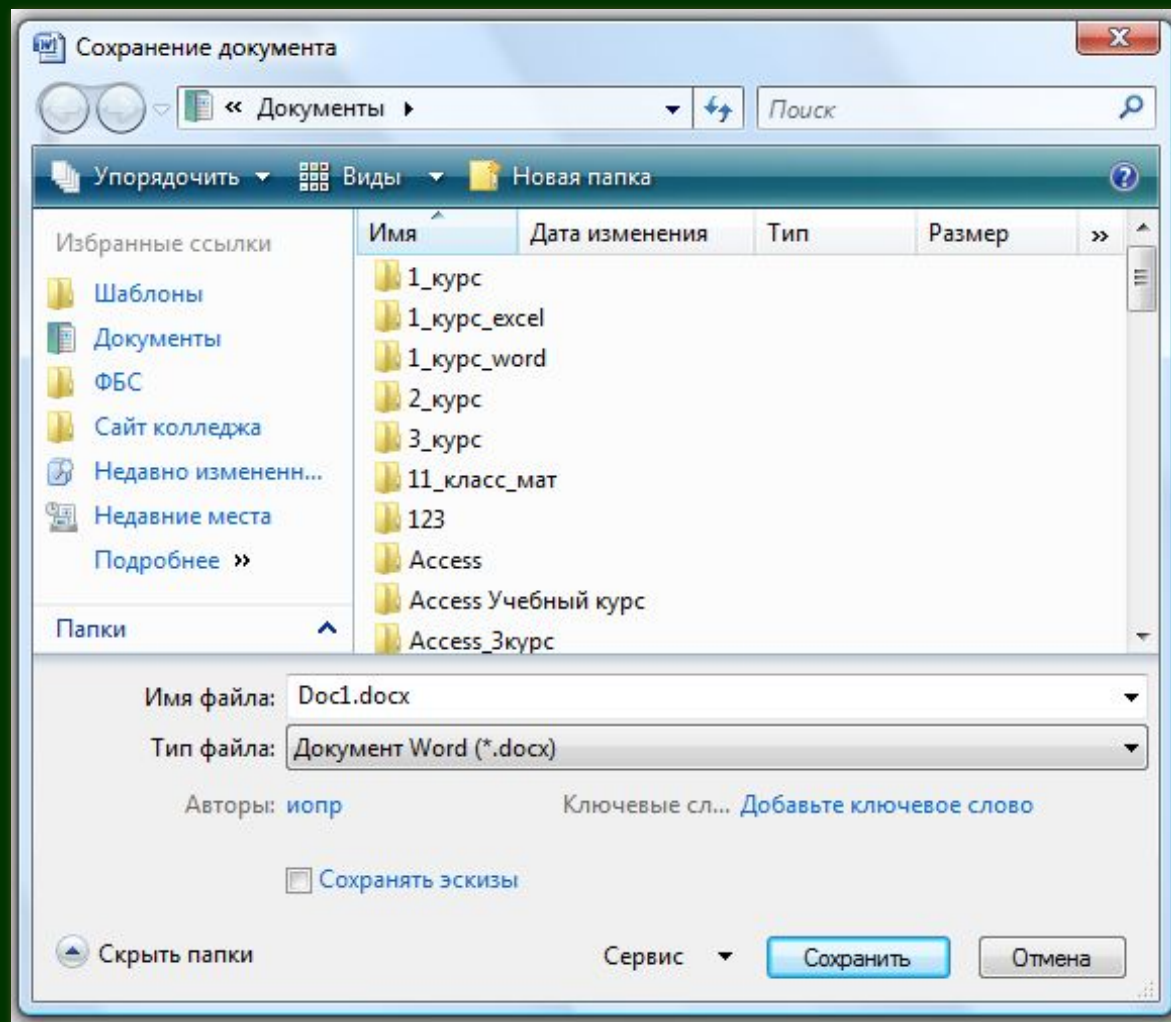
Сохранение документа

« Документы ▸

Поиск

Упорядочить ▾ Виды ▾ Новая папка

Избранные ссылки

Шаблоны

Документы

ФБС

Сайт колледжа

Недавно измененн...

Недавние места

Подробнее »

Папки

| Имя | Дата изменения | Тип | Размер | » |
|---|---|---|---|---|
| 1_курс | | | | |
| 1_курс_excel | | | | |
| 1_курс_word | | | | |
| 2_курс | | | | |
| 3_курс | | | | |
| 11_класс_мат | | | | |
| 123 | | | | |
| Access | | | | |
| Access Учебный курс | | | | |
| Access_3курс | | | | |

Имя файла: Doc1.docx

Тип файла: Документ Word (*.docx)

Авторы: иопр

Ключевые сл... Добавьте ключевое слово

Сохранять эскизы

Скрыть папки

Сервис ▾

Сохранить

Отмена